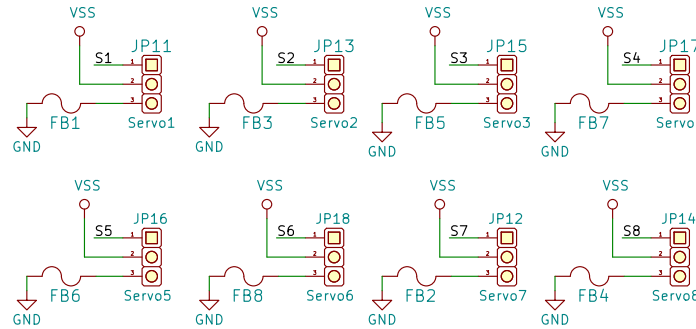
VSS
S1
JP11
1
2
3
FB1
Servo1
GND

VSS
S2
JP13
1
2
3
FB3
Servo2
GND

VSS
S3
JP15
1
2
3
FB5
Servo3
GND

VSS
S4
JP17
1
2
3
FB7
Servo
GND

VSS
S5
JP16
1
2
3
FB6
Servo5
GND

VSS
S6
JP18
1
2
3
FB8
Servo6
GND

VSS
S7
JP12
1
2
3
FB2
Servo7
GND

VSS
S8
JP14
1
2
3
FB4
Servo8
GND